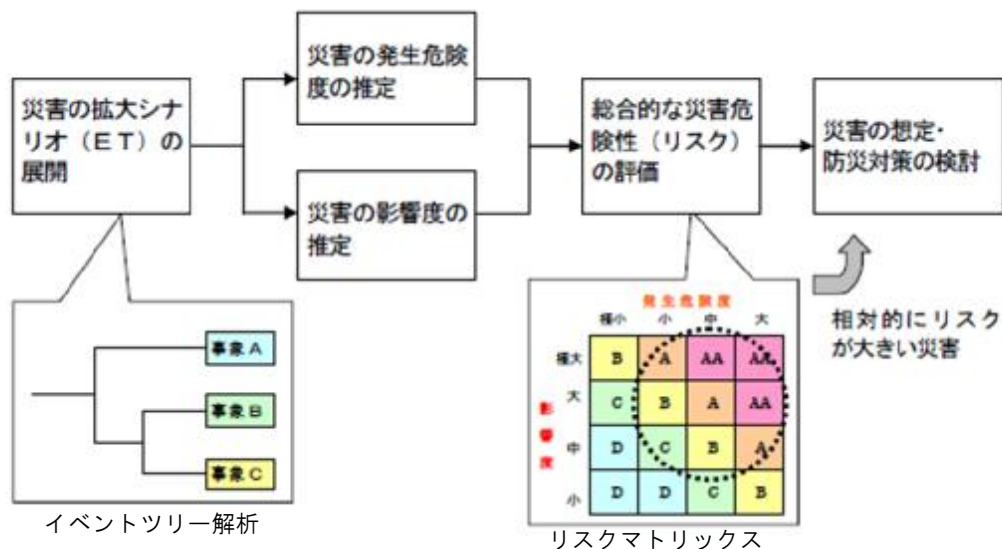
災害の拡大シナリオ（ＥＴ）の展開

災害の発生危険度の推定

災害の影響度の推定

総合的な災害危険性（リスク）の評価

災害の想定・防災対策の検討

事象Ａ

事象Ｂ

事象Ｃ

イベントツリー解析

発生危険度

|  | 極小 | 小 | 中 | 大 |
|---|---|---|---|---|
| 極大 | B | A | AA | AA |
| 大 | C | B | A | AA |
| 中 | D | C | B | A |
| 小 | D | D | C | B |

影響度

リスクマトリックス

相対的にリスクが大きい災害